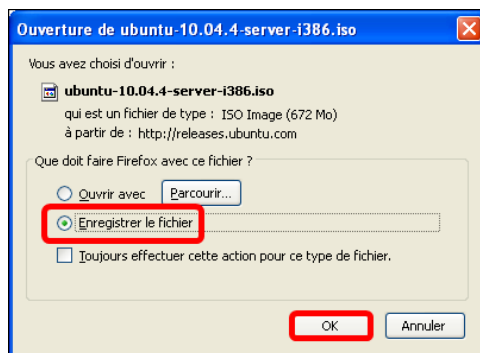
Ouverture de ubuntu-10.04.4-server-i386.iso

Vous avez choisi d'ouvrir :

ubuntu-10.04.4-server-i386.iso

qui est un fichier de type : ISO Image (672 Mo)

à partir de : http://releases.ubuntu.com

Que doit faire Firefox avec ce fichier ?

Ouvrir avec

Parcourir...

Enregistrer le fichier

Toujours effectuer cette action pour ce type de fichier.

OK

Annuler